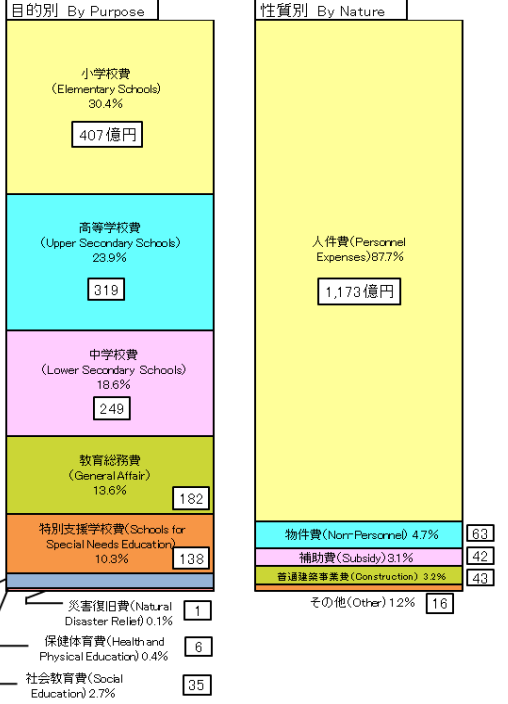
目的別 By Purpose

小学校費
(Elementary Schools)
30.4%

407億円

高等学校費
(Upper Secondary Schools)
23.9%

319

中学校費
(Lower Secondary Schools)
18.6%

249

教育総務費
(General Affair)
13.6%

182

特別支援学校費(Schools for Special Needs Education)
10.3%

138

災害復旧費(Natural Disaster Relief) 0.1%

1

保健体育費(Health and Physical Education) 0.4%

6

社会教育費(Social Education) 2.7%

35

性質別 By Nature

人件費(Personnel Expenses) 87.7%

1,173億円

物件費(Non-Personnel) 4.7%

63

補助費(Subsidy) 3.1%

42

普通建築事業費(Construction) 3.2%

43

その他(Other) 1.2%

16